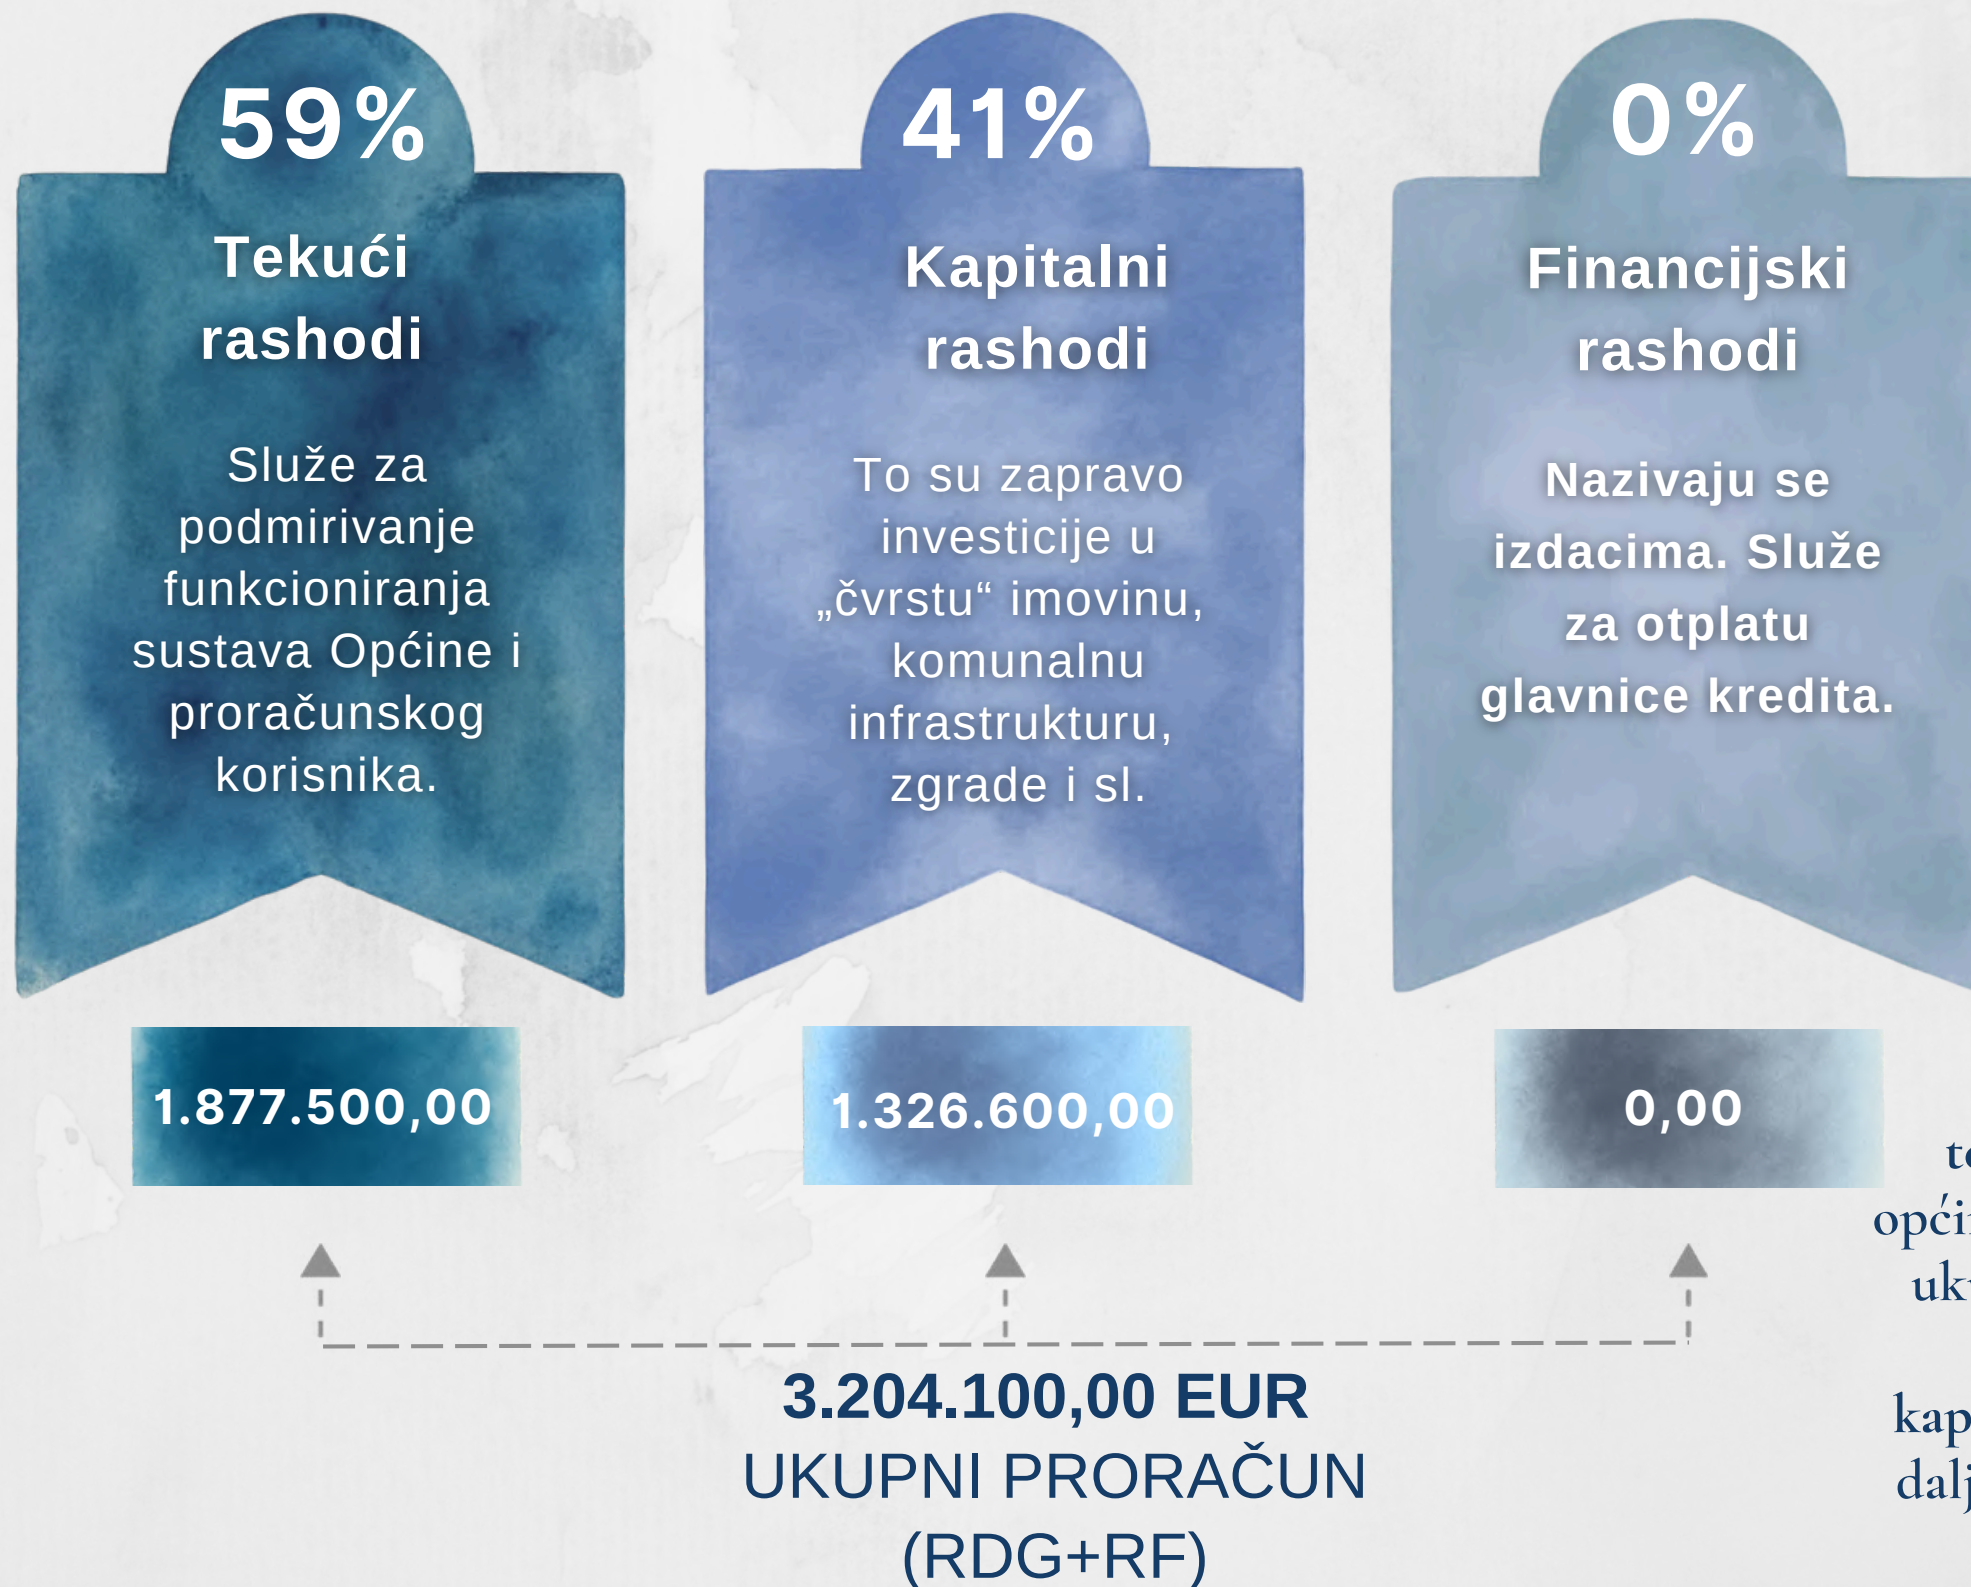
59%

Tekući rashodi

Služe za podmirivanje funkcioniranja sustava Općine i proračunskog korisnika.

41%

Kapitalni rashodi

To su zapravo investicije u „čvrstu“ imovinu, komunalnu infrastrukturu, zgrade i sl.

0%

Financijski rashodi

Nazivaju se izdacima. Služe za otplatu glavnice kredita.

1.877.500,00

1.326.600,00

0,00

te
općin
uk

kap
dalj

3.204.100,00 EUR
UKUPNI PRORAČUN
(RDG+RF)